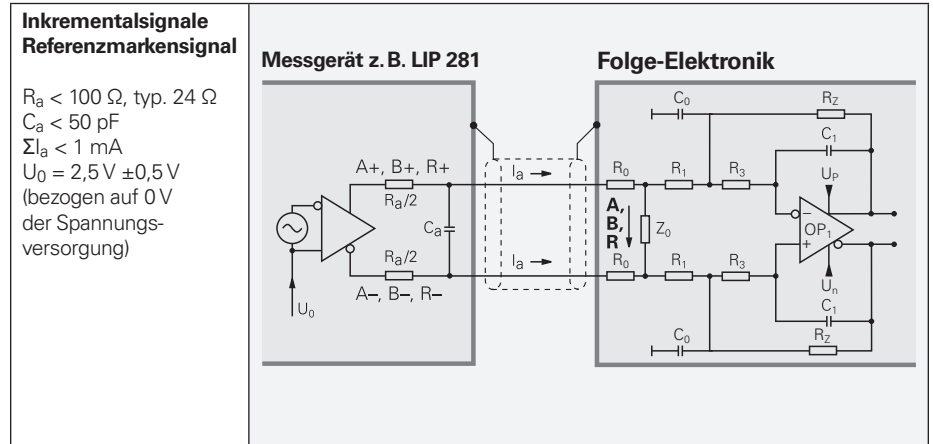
**Inkrementalsignale Referenzmarkensignal**

$R_a$ < 100 Ω, typ. 24 Ω
$C_a$ < 50 pF
$\Sigma I_a$ < 1 mA
$U_0$ = 2,5 V ±0,5 V
(bezogen auf 0 V der Spannungsversorgung)

**Messgerät z. B. LIP 281**

**Folge-Elektronik**

A+, B+, R+
$R_a/2$
$C_a$
$R_a/2$
A–, B–, R–
$U_0$
$I_a$
$I_a$
$R_0$
$R_0$
A, B, R
$Z_0$
$R_1$
$R_1$
$R_3$
$R_3$
$C_0$
$C_0$
$R_Z$
$R_Z$
$C_1$
$C_1$
$U_P$
$U_n$
$OP_1$
–
+